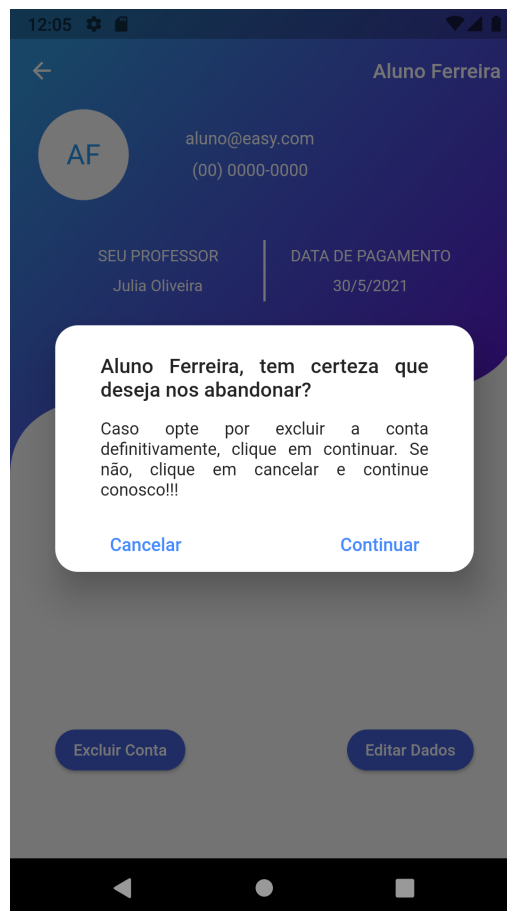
12:05

Aluno Ferreira

AF

aluno@easy.com
(00) 0000-0000

SEU PROFESSOR
Julia Oliveira

DATA DE PAGAMENTO
30/5/2021

Aluno Ferreira, tem certeza que deseja nos abandonar?

Caso opte por excluir a conta definitivamente, clique em continuar. Se não, clique em cancelar e continue conosco!!!

Cancelar

Continuar

Excluir Conta

Editar Dados